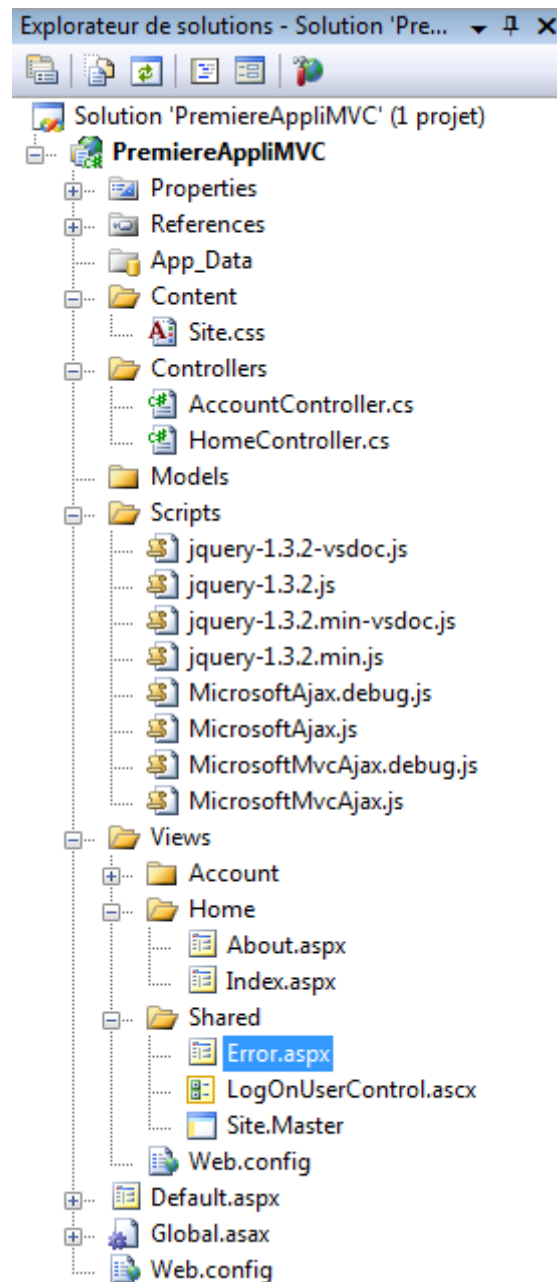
Explorateur de solutions - Solution 'Pre... ▾ ₽ ✕

Solution 'PremiereAppliMVC' (1 projet)
PremiereAppliMVC
Properties
References
App_Data
Content
Site.css
Controllers
AccountController.cs
HomeController.cs
Models
Scripts
jquery-1.3.2-vsdoc.js
jquery-1.3.2.js
jquery-1.3.2.min-vsdoc.js
jquery-1.3.2.min.js
MicrosoftAjax.debug.js
MicrosoftAjax.js
MicrosoftMvcAjax.debug.js
MicrosoftMvcAjax.js
Views
Account
Home
About.aspx
Index.aspx
Shared
Error.aspx
LogOnUserControl.ascx
Site.Master
Web.config
Default.aspx
Global.asax
Web.config